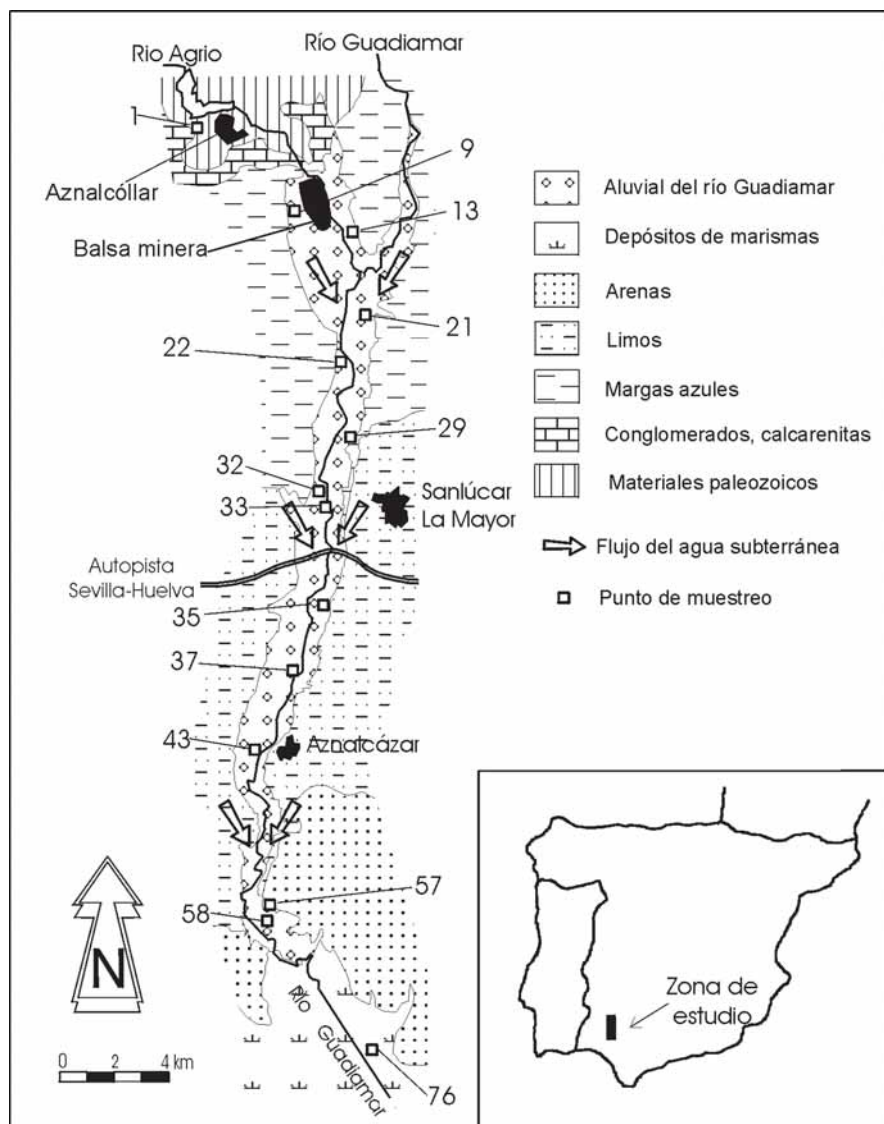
Rio Agrio
Río Guadiamar
1
Aznalcóllar
9
13
Balsa minera
21
22
29
32
33
Sanlúcar La Mayor
Autopista Sevilla-Huelva
35
37
43
Aznalcázar
57
58
Río Guadiamar
76
N
0 2 4 km

Aluvial del río Guadiamar
Depósitos de marismas
Arenas
Limos
Margas azules
Conglomerados, calcarenitas
Materiales paleozoicos
Flujo del agua subterránea
Punto de muestreo

Zona de estudio